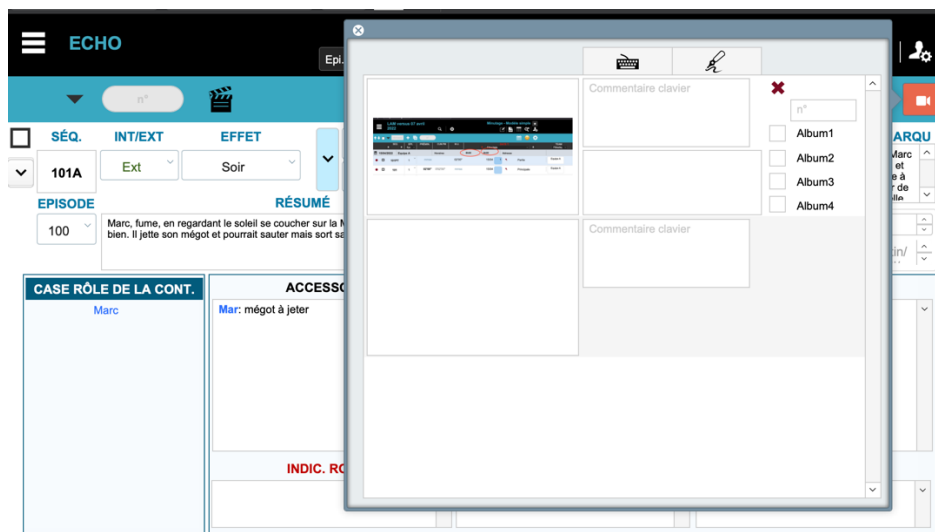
ECHO

Epi.

n°

SÉQ.
INT/EXT
EFFET
101A
Ext
Soir
EPISODE
RÉSUMÉ
100
Marc, fume, en regardant le soleil se coucher sur la M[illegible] bien. Il jette son mégot et pourrait sauter mais sort sa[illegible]

CASE RÔLE DE LA CONT.
Marc
ACCESSO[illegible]
Mar: mégot à jeter
INDIC. R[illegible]

ARQU
Marc et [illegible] à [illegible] de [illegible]lle

Commentaire clavier
n°
Album1
Album2
Album3
Album4
Commentaire clavier